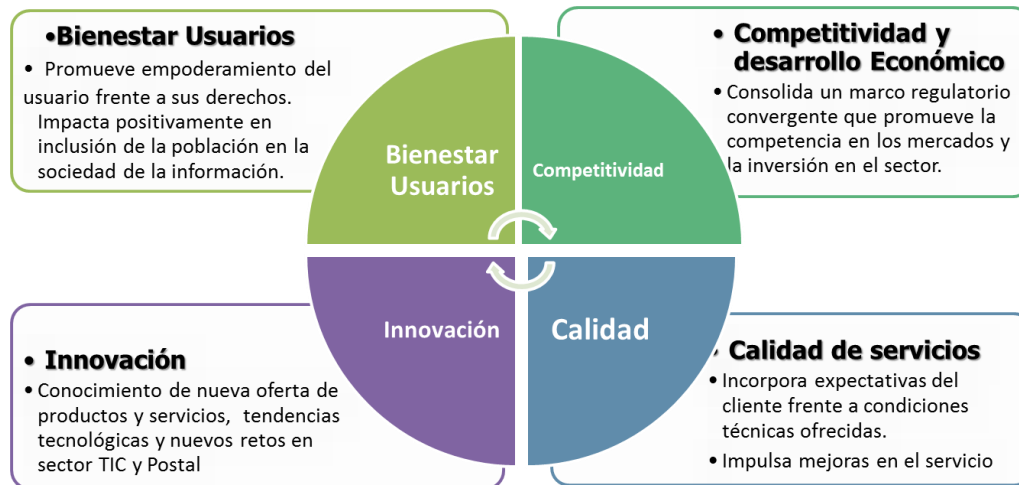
•Bienestar Usuarios

• Promueve empoderamiento del usuario frente a sus derechos. Impacta positivamente en inclusión de la población en la sociedad de la información.

• Competitividad y desarrollo Económico

• Consolida un marco regulatorio convergente que promueve la competencia en los mercados y la inversión en el sector.

Bienestar Usuarios

Competitividad

Innovación

Calidad

• Innovación

• Conocimiento de nueva oferta de productos y servicios, tendencias tecnológicas y nuevos retos en sector TIC y Postal

• Calidad de servicios

• Incorpora expectativas del cliente frente a condiciones técnicas ofrecidas.

• Impulsa mejoras en el servicio